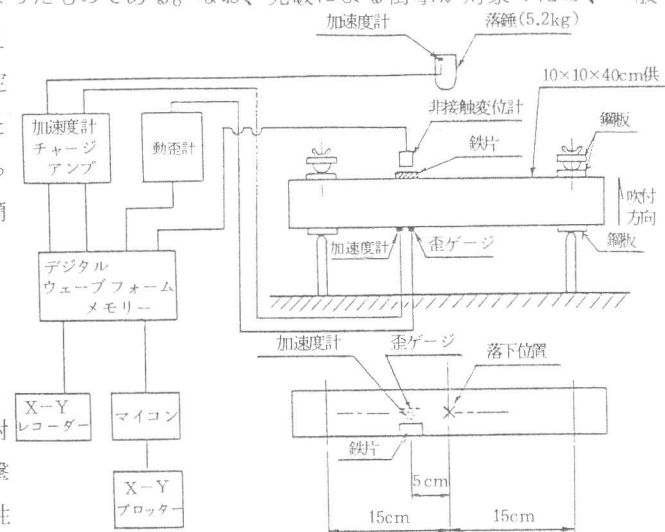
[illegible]ったものである。なお、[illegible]
加速度計
落錘(5.2kg)
10×10×40cm供
加速度計チャージアンプ
動歪計
非接触変位計
鋼板
鉄片
吹付方向
加速度計
歪ゲージ
鋼板
デジタルウェーブフォームメモリー
加速度計
歪ゲージ
落下位置
鉄片
5cm
X−Yレコーダー
マイコン
X−Yプロッター
15cm
15cm